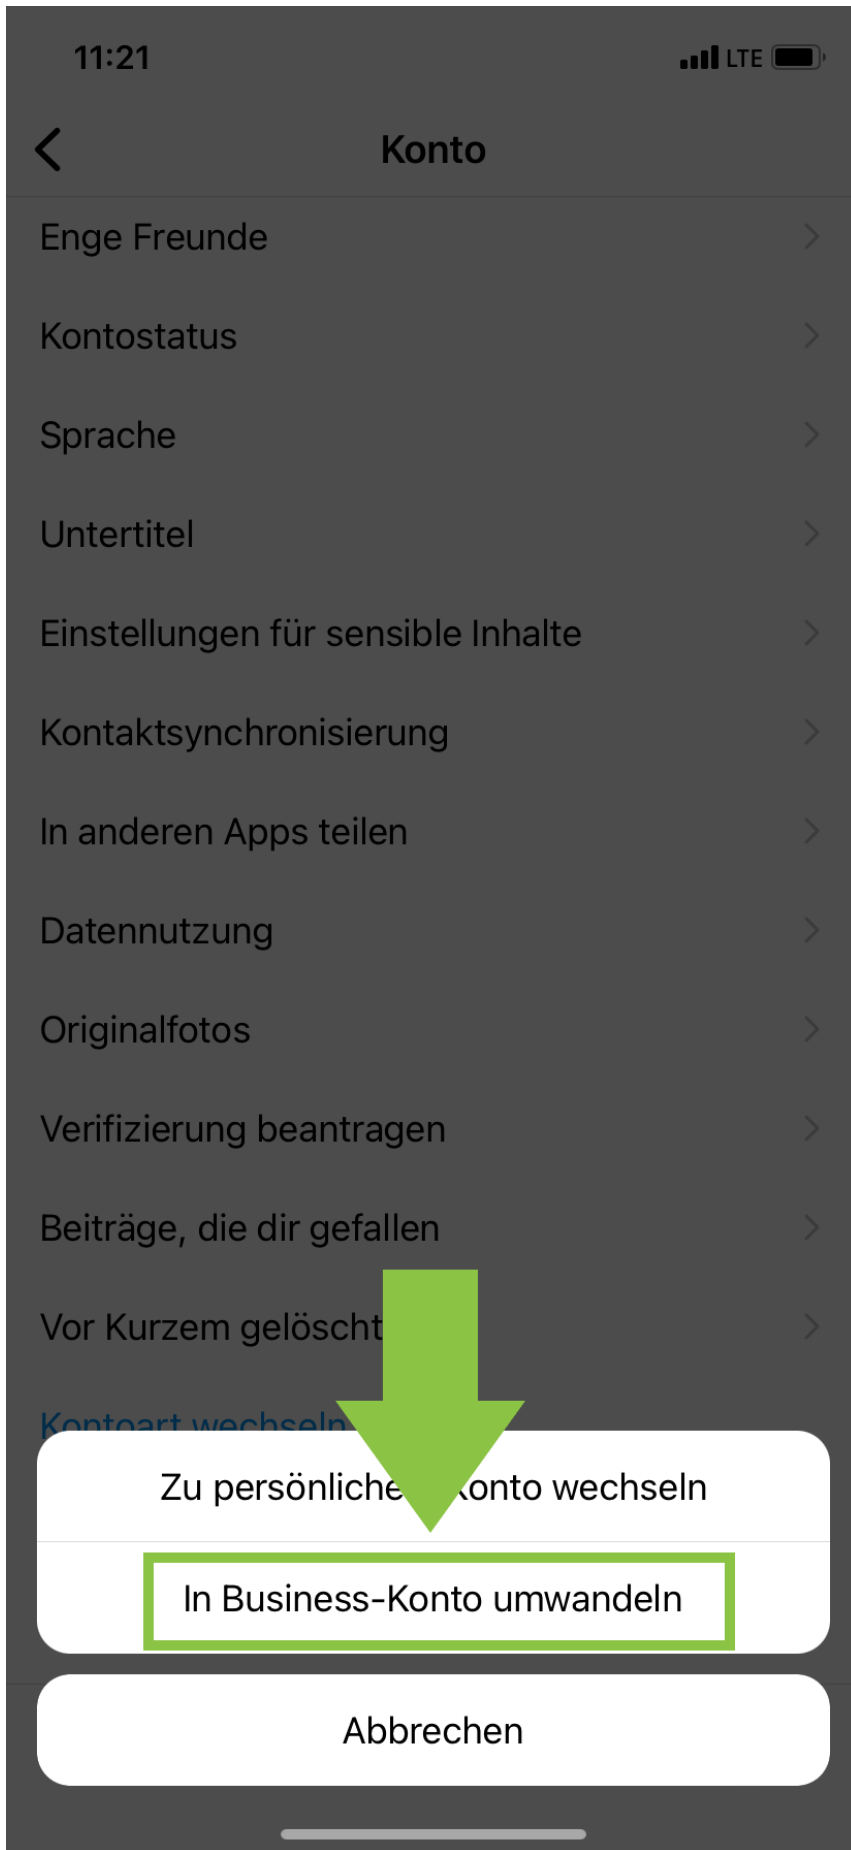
11:21

LTE

Konto

Enge Freunde

Kontostatus

Sprache

Untertitel

Einstellungen für sensible Inhalte

Kontaktsynchronisierung

In anderen Apps teilen

Datennutzung

Originalfotos

Verifizierung beantragen

Beiträge, die dir gefallen

Vor Kurzem gelöscht

Kontoart wechseln

Zu persönliche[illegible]onto wechseln

In Business-Konto umwandeln

Abbrechen